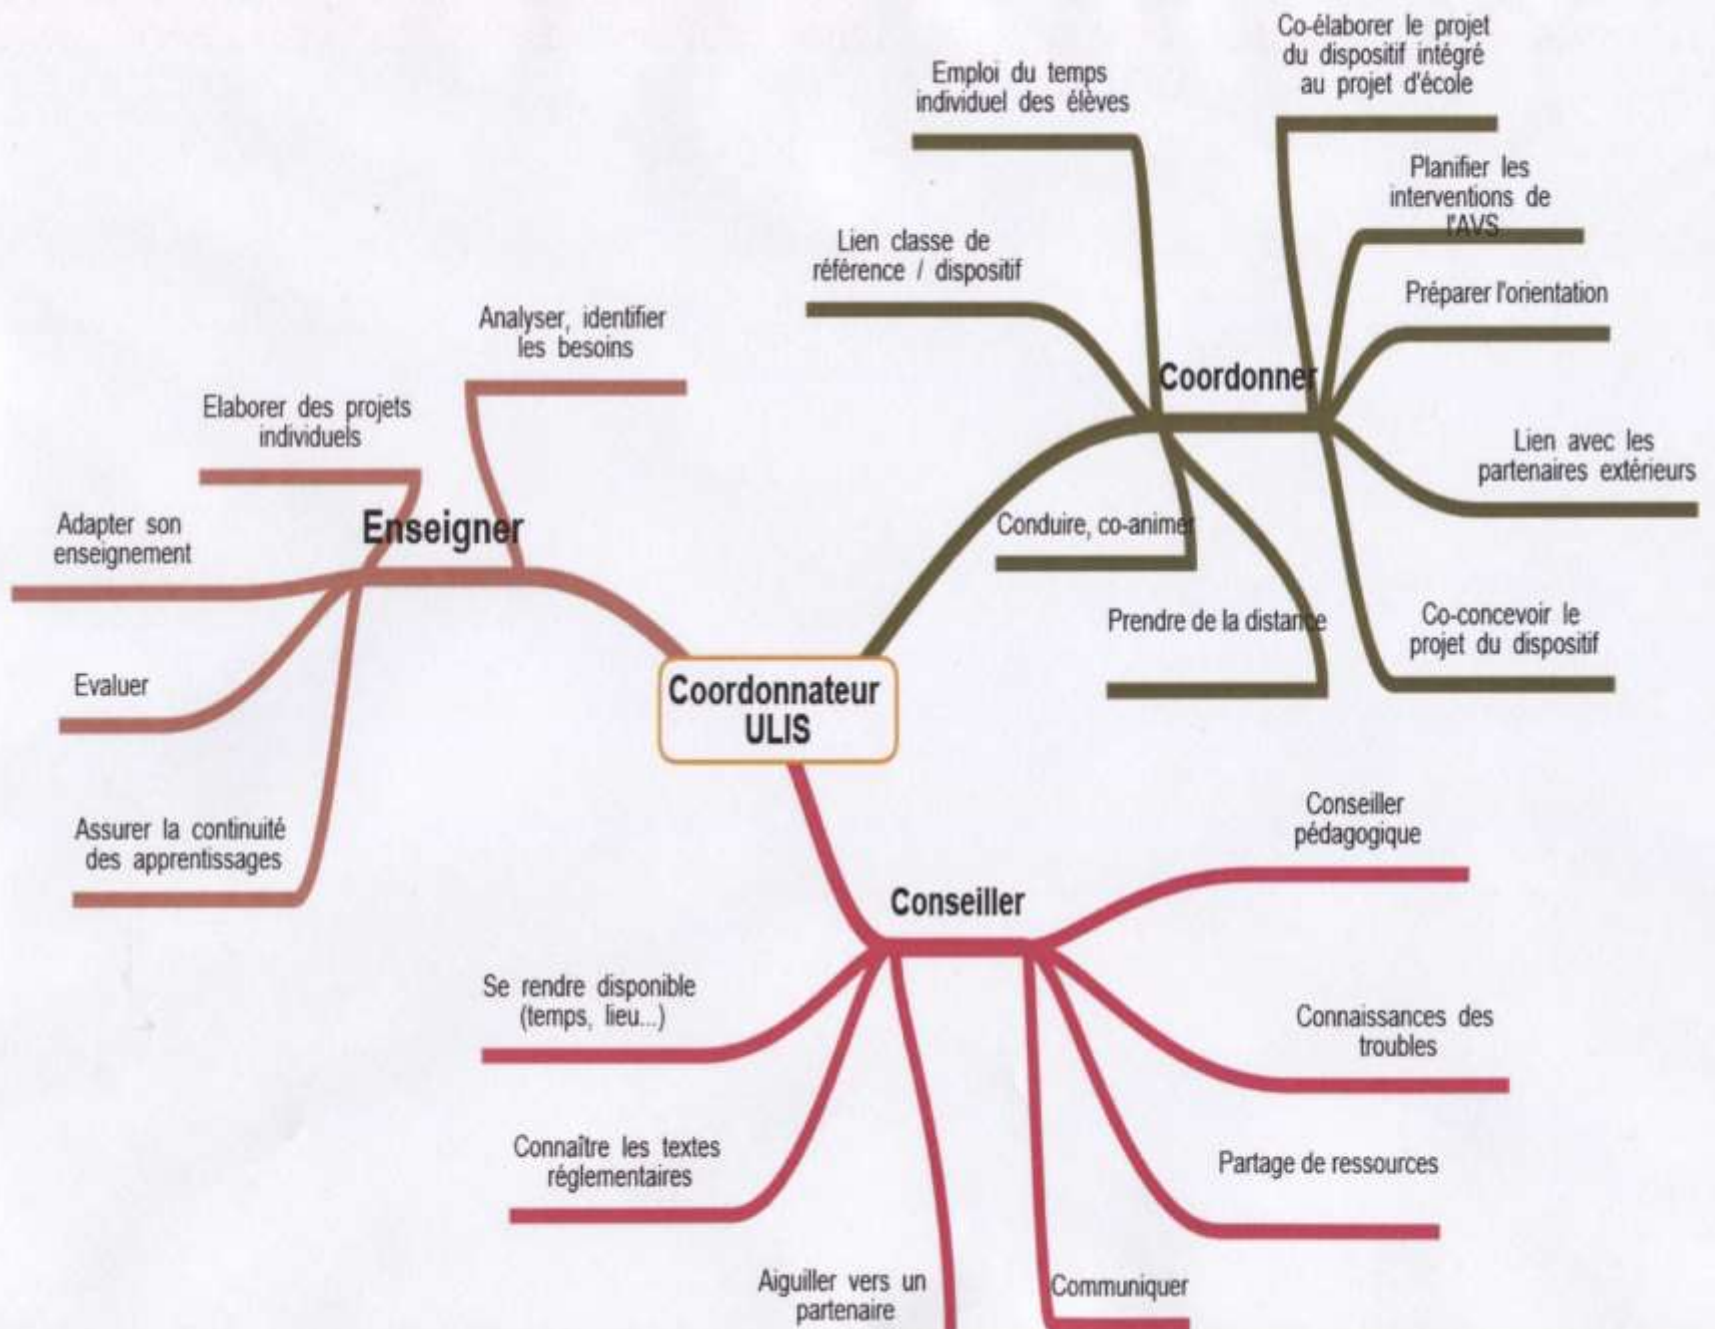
Coordonnateur ULIS

Enseigner

Analyser, identifier les besoins

Elaborer des projets individuels

Adapter son enseignement

Evaluer

Assurer la continuité des apprentissages

Coordonner

Emploi du temps individuel des élèves

Co-élaborer le projet du dispositif intégré au projet d'école

Planifier les interventions de l'AVS

Lien classe de référence / dispositif

Préparer l'orientation

Lien avec les partenaires extérieurs

Conduire, co-animer

Prendre de la distance

Co-concevoir le projet du dispositif

Conseiller

Conseiller pédagogique

Se rendre disponible (temps, lieu...)

Connaissances des troubles

Connaître les textes réglementaires

Partage de ressources

Aiguiller vers un partenaire

Communiquer